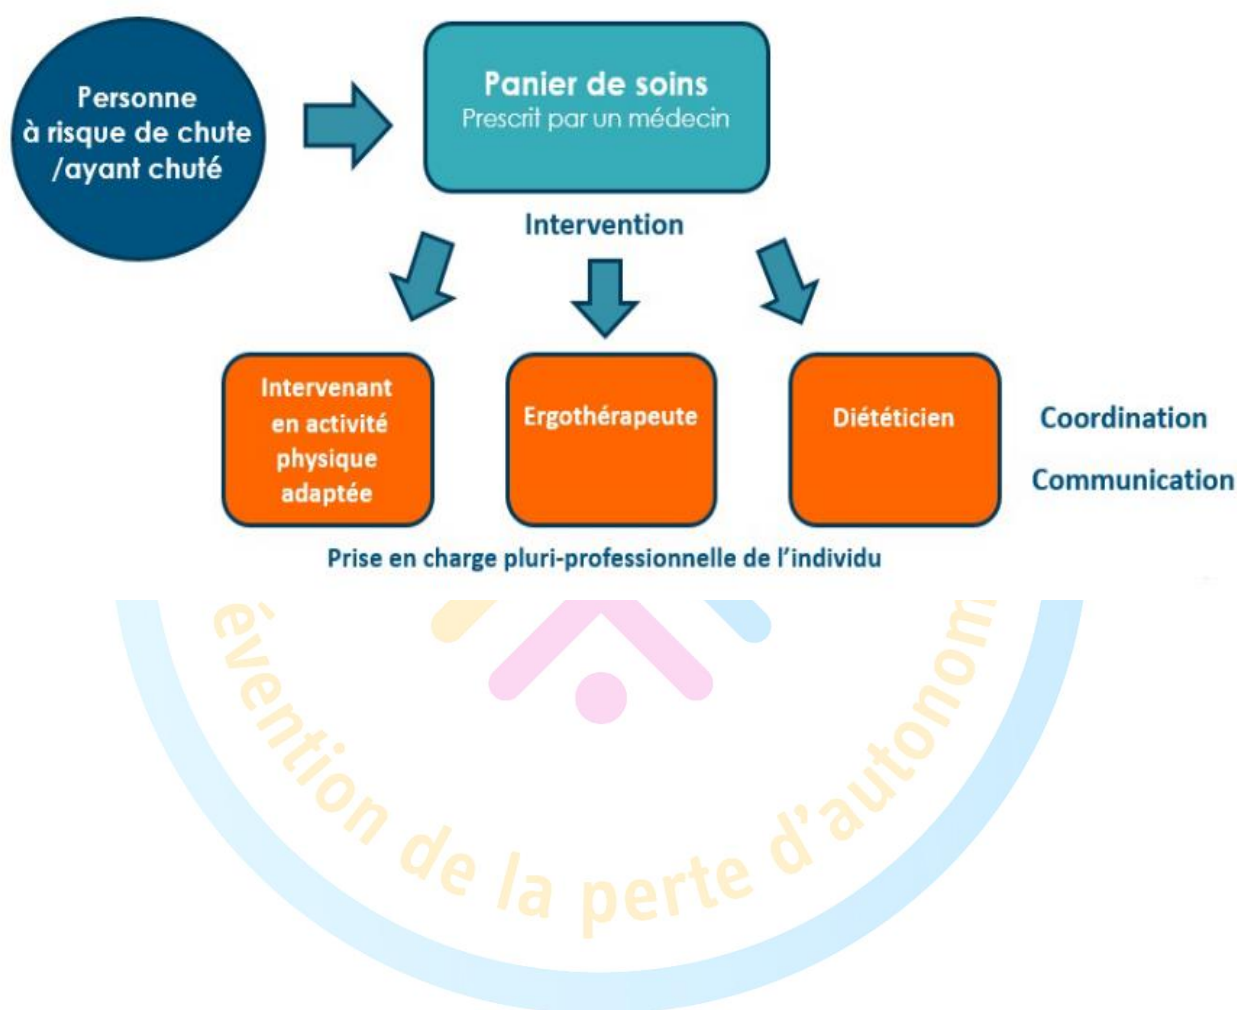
Personne à risque de chute /ayant chuté

Panier de soins
Prescrit par un médecin

Intervention

Intervenant en activité physique adaptée

Ergothérapeute

Diététicien

Coordination

Communication

Prise en charge pluri-professionnelle de l'individu

évention de la perte d'autonom